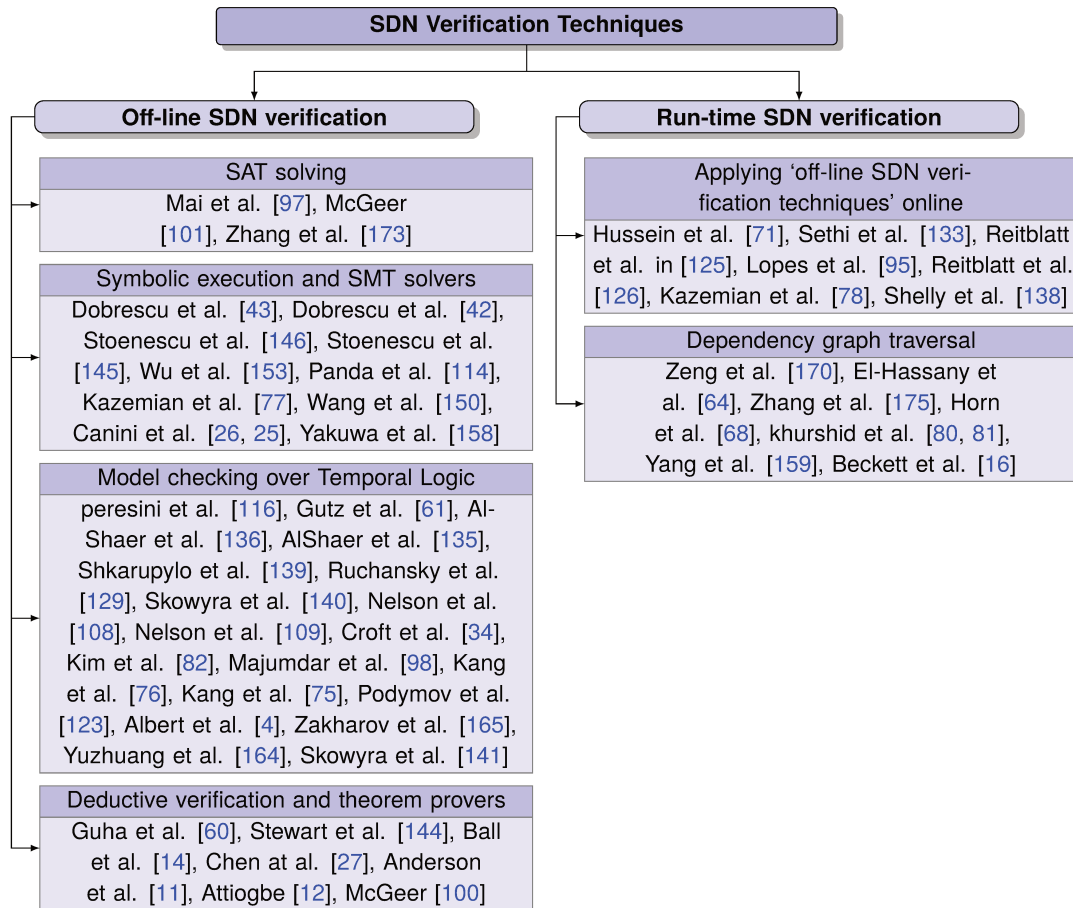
SDN Verification Techniques

Off-line SDN verification

SAT solving

Mai et al. [97], McGeer [101], Zhang et al. [173]

Symbolic execution and SMT solvers

Dobrescu et al. [43], Dobrescu et al. [42], Stoenescu et al. [146], Stoenescu et al. [145], Wu et al. [153], Panda et al. [114], Kazemian et al. [77], Wang et al. [150], Canini et al. [26, 25], Yakuwa et al. [158]

Model checking over Temporal Logic

peresini et al. [116], Gutz et al. [61], Al-Shaer et al. [136], AlShaer et al. [135], Shkarupylo et al. [139], Ruchansky et al. [129], Skowyra et al. [140], Nelson et al. [108], Nelson et al. [109], Croft et al. [34], Kim et al. [82], Majumdar et al. [98], Kang et al. [76], Kang et al. [75], Podymov et al. [123], Albert et al. [4], Zakharov et al. [165], Yuzhuang et al. [164], Skowyra et al. [141]

Deductive verification and theorem provers

Guha et al. [60], Stewart et al. [144], Ball et al. [14], Chen at al. [27], Anderson et al. [11], Attiogbe [12], McGeer [100]

Run-time SDN verification

Applying ‘off-line SDN verification techniques’ online

Hussein et al. [71], Sethi et al. [133], Reitblatt et al. in [125], Lopes et al. [95], Reitblatt et al. [126], Kazemian et al. [78], Shelly et al. [138]

Dependency graph traversal

Zeng et al. [170], El-Hassany et al. [64], Zhang et al. [175], Horn et al. [68], khurshid et al. [80, 81], Yang et al. [159], Beckett et al. [16]